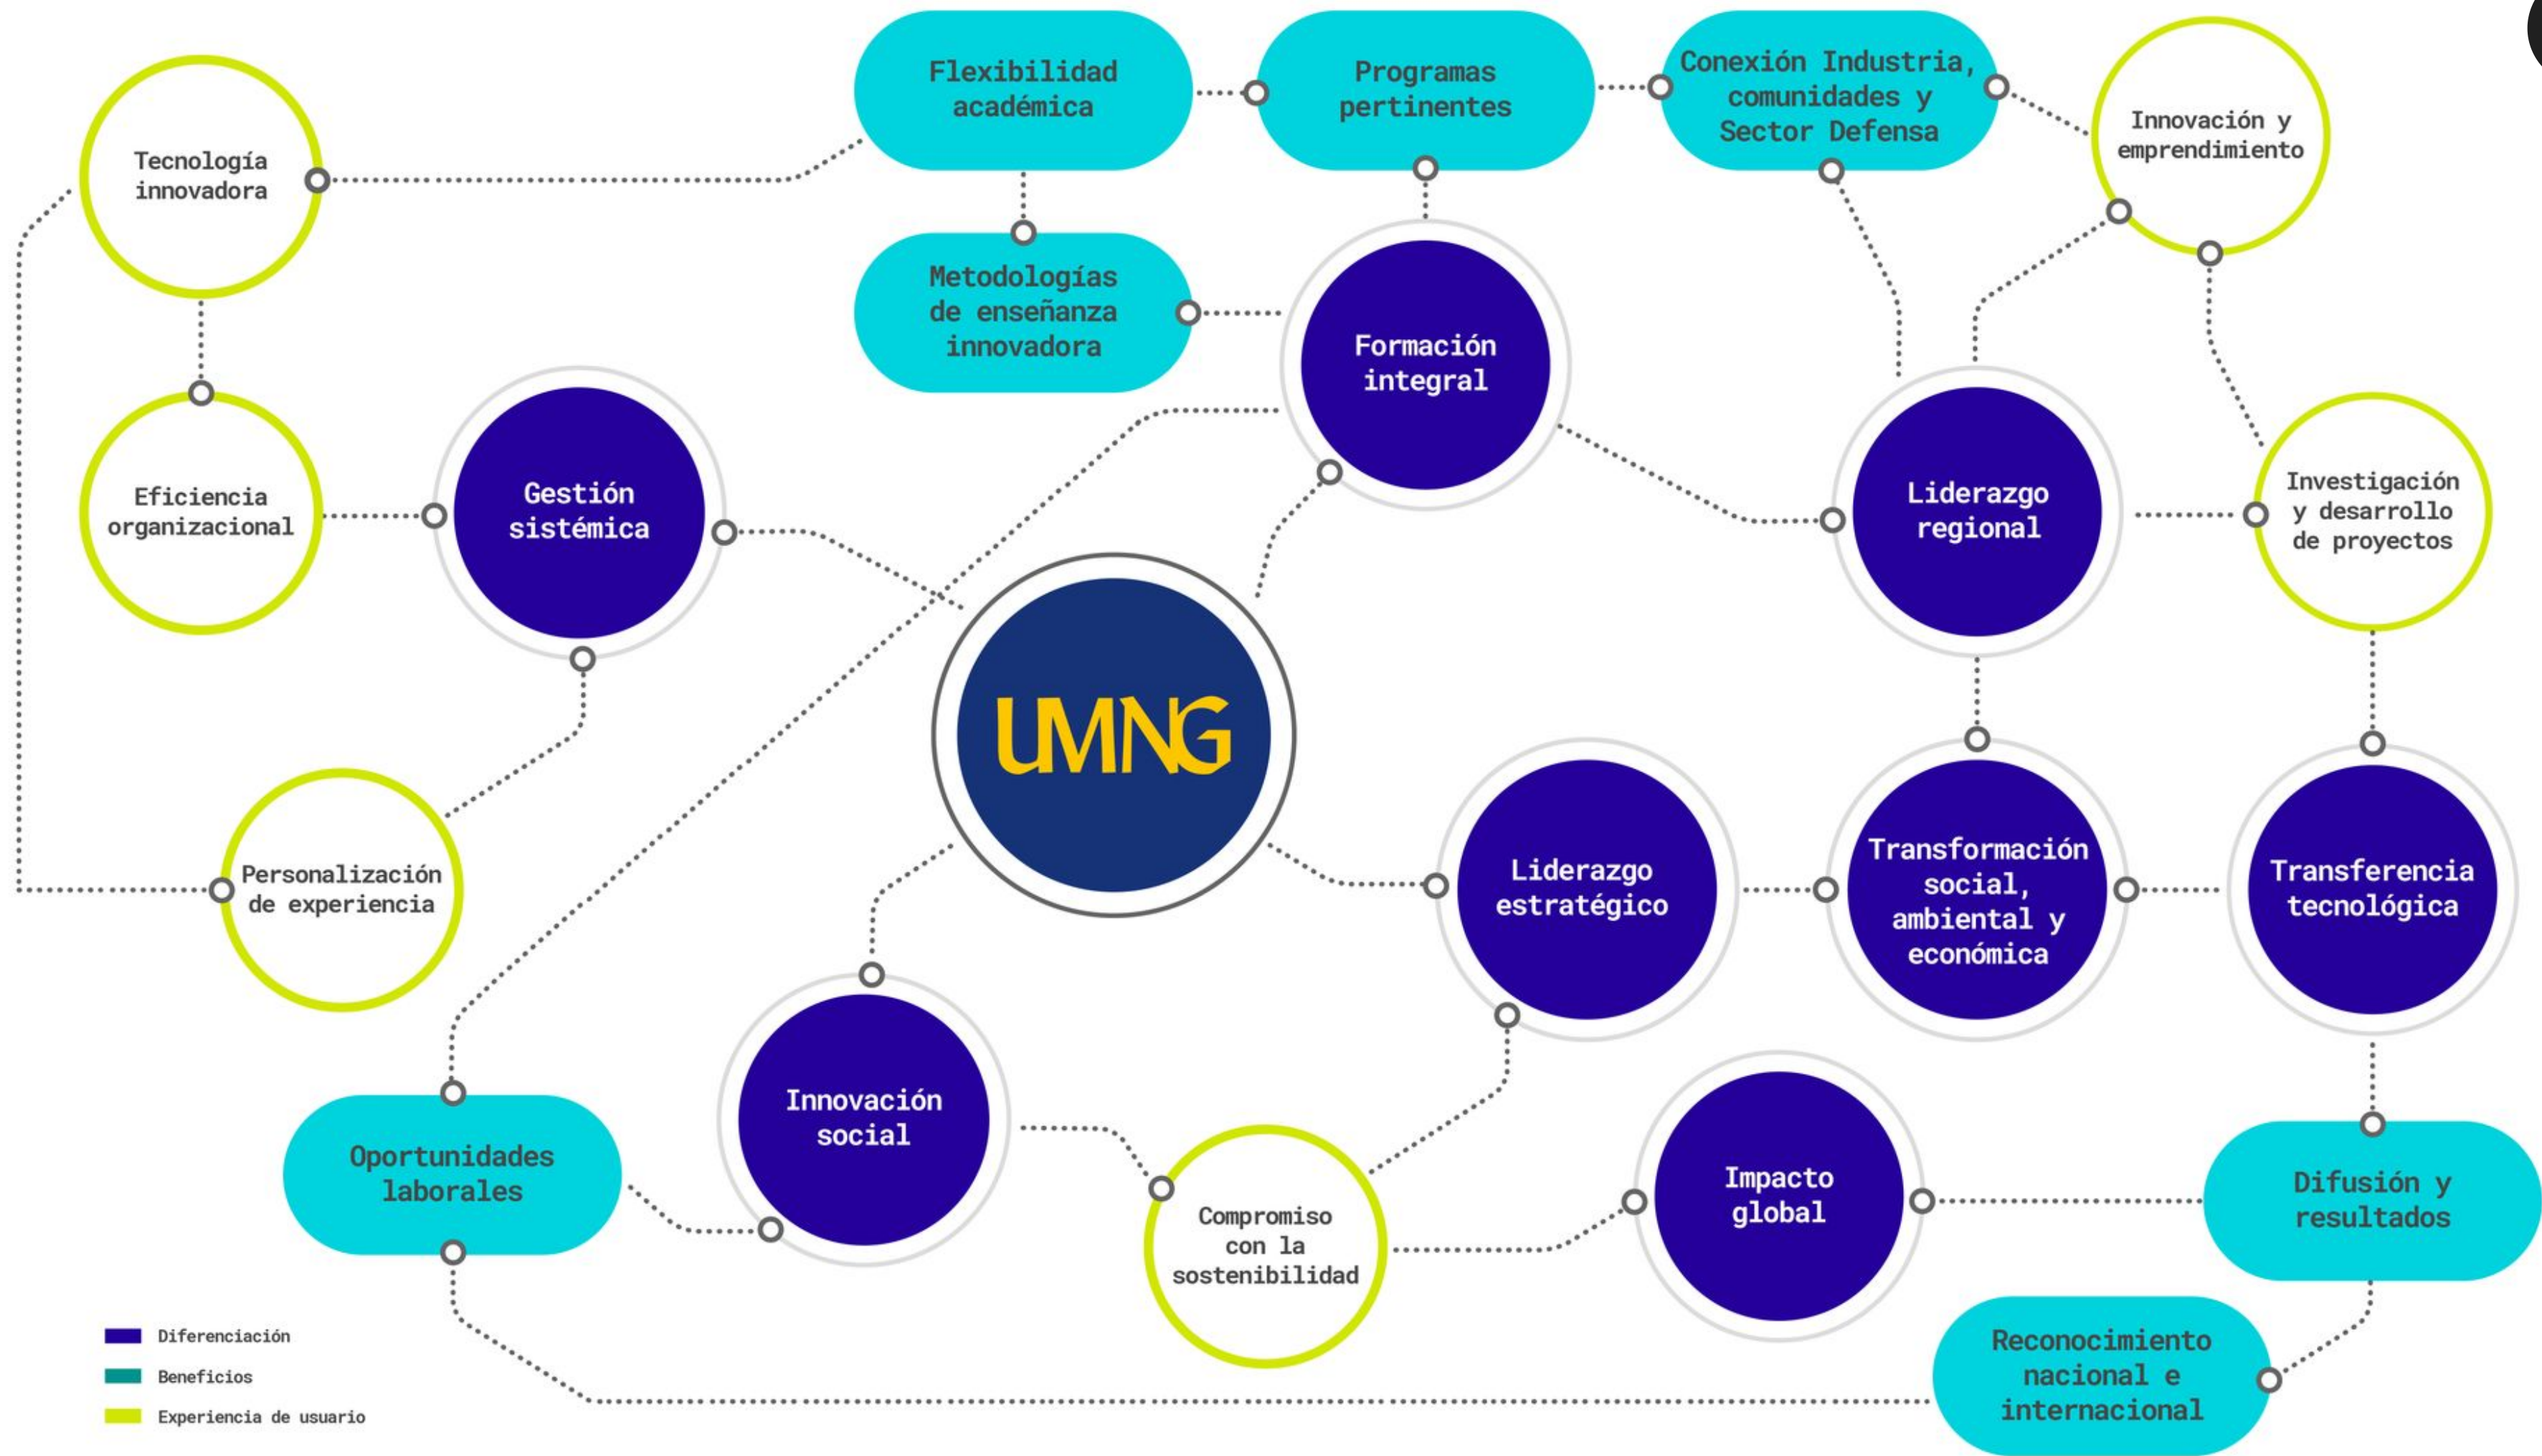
Tecnología innovadora

Flexibilidad académica

Programas pertinentes

Conexión Industria, comunidades y Sector Defensa

Innovación y emprendimiento

Metodologías de enseñanza innovadora

Formación integral

Eficiencia organizacional

Gestión sistémica

Liderazgo regional

Investigación y desarrollo de proyectos

UMNG

Personalización de experiencia

Liderazgo estratégico

Transformación social, ambiental y económica

Transferencia tecnológica

Innovación social

Oportunidades laborales

Compromiso con la sostenibilidad

Impacto global

Difusión y resultados

Reconocimiento nacional e internacional

Diferenciación

Beneficios

Experiencia de usuario